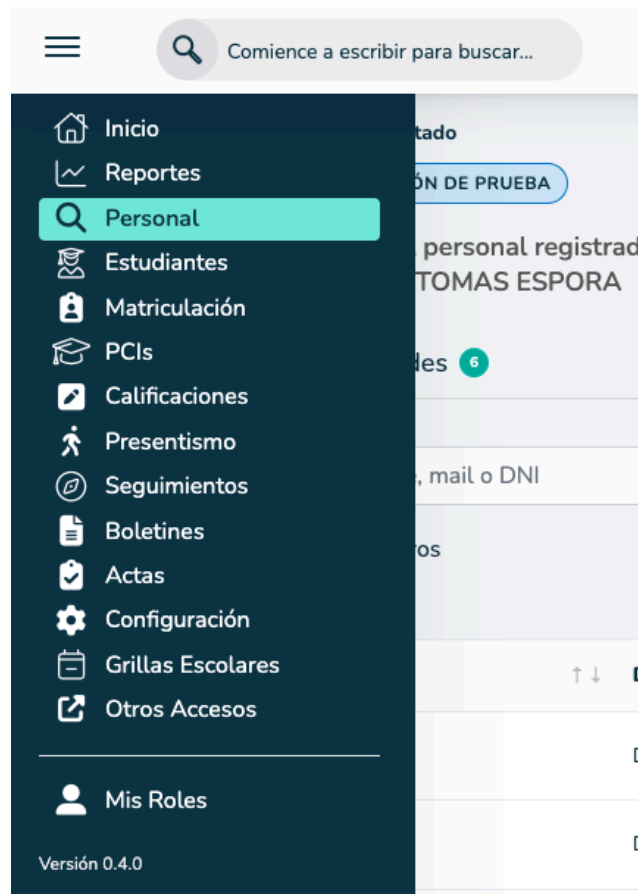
Comience a escribir para buscar...

Inicio
Reportes
Personal
Estudiantes
Matriculación
PCIs
Calificaciones
Presentismo
Seguimientos
Boletines
Actas
Configuración
Grillas Escolares
Otros Accesos

Mis Roles

Versión 0.4.0

tado
ÓN DE PRUEBA
personal registrad
TOMAS ESPORA
des 6
, mail o DNI
ros